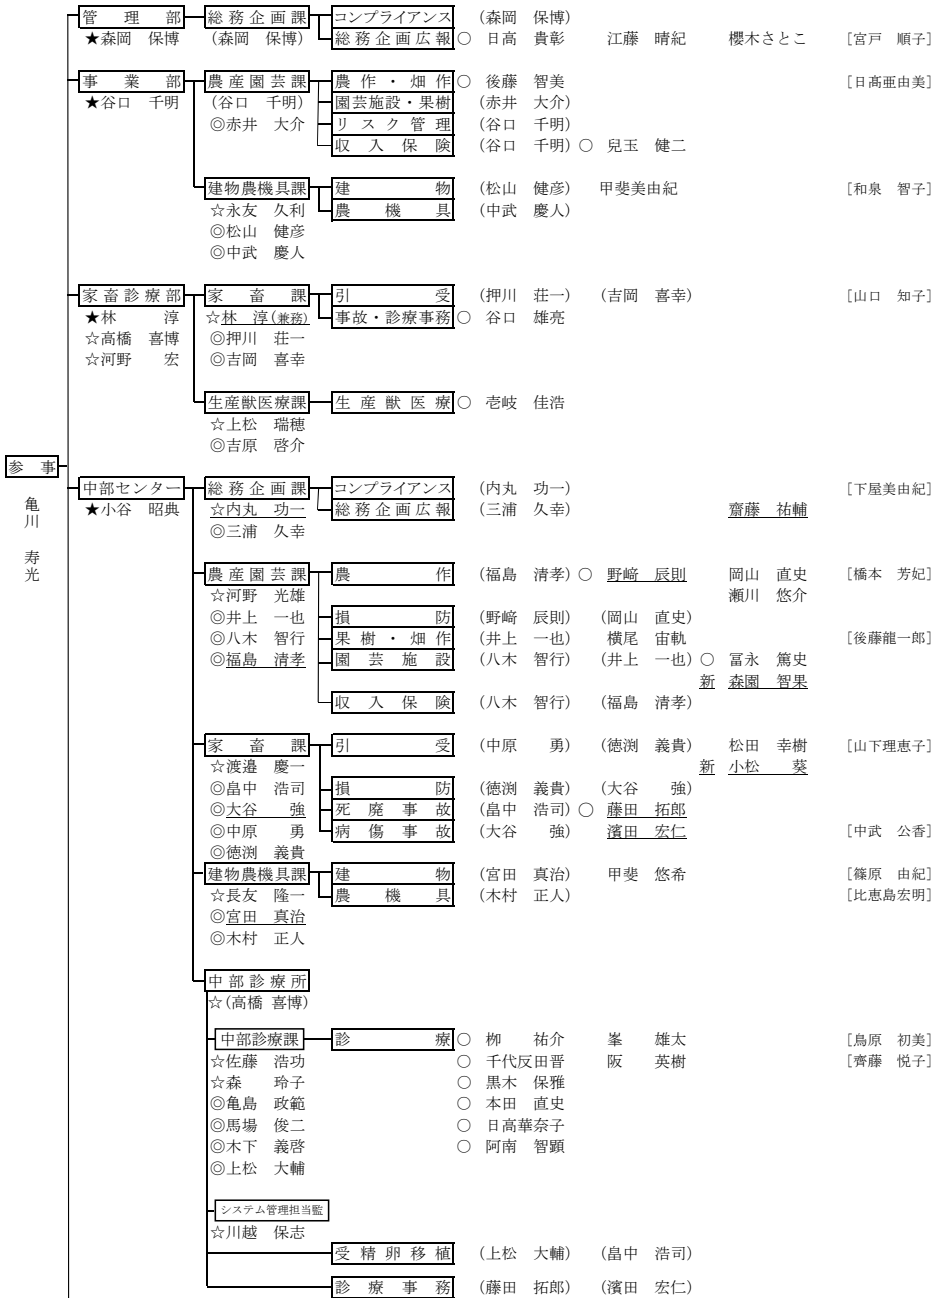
参事
亀川 寿光

管理部
★森岡 保博
総務企画課
（森岡 保博）
コンプライアンス （森岡 保博）
総務企画広報 ○ 日高 貴彰 江藤 晴紀 櫻木さとこ ［宮戸 順子］

事業部
★谷口 千明
農産園芸課
（谷口 千明）
◎赤井 大介
農作・畑作 ○ 後藤 智美 ［日高亜由美］
園芸施設・果樹 （赤井 大介）
リスク管理 （谷口 千明）
収入保険 （谷口 千明） ○ 兒玉 健二

建物農機具課
☆永友 久利
◎松山 健彦
◎中武 慶人
建物 （松山 健彦） 甲斐美由紀 ［和泉 智子］
農機具 （中武 慶人）

家畜診療部
★林 淳
☆高橋 喜博
☆河野 宏
家畜課
☆林 淳（兼務）
◎押川 荘一
◎吉岡 喜幸
引受 （押川 荘一） （吉岡 喜幸） ［山口 知子］
事故・診療事務 ○ 谷口 雄亮

生産獣医療課
☆上松 瑞穂
◎吉原 啓介
生産獣医療 ○ 壱岐 佳浩

中部センター
★小谷 昭典
総務企画課
☆内丸 功一
◎三浦 久幸
コンプライアンス （内丸 功一） ［下屋美由紀］
総務企画広報 （三浦 久幸） 齋藤 祐輔

農産園芸課
☆河野 光雄
◎井上 一也
◎八木 智行
◎福島 清孝
農作 （福島 清孝） ○ 野﨑 辰則 岡山 直史 ［橋本 芳妃］
瀬川 悠介
損防 （野﨑 辰則） （岡山 直史）
果樹・畑作 （井上 一也） 横尾 宙軌 ［後藤龍一郎］
園芸施設 （八木 智行） （井上 一也） ○ 冨永 篤史
新 森園 智果
収入保険 （八木 智行） （福島 清孝）

家畜課
☆渡邉 慶一
◎畠中 浩司
◎大谷 強
◎中原 勇
◎徳渕 義貴
引受 （中原 勇） （徳渕 義貴） 松田 幸樹 ［山下理恵子］
新 小松 葵
損防 （徳渕 義貴） （大谷 強）
死廃事故 （畠中 浩司） ○ 藤田 拓郎
病傷事故 （大谷 強） 濱田 宏仁 ［中武 公香］

建物農機具課
☆長友 隆一
◎宮田 真治
◎木村 正人
建物 （宮田 真治） 甲斐 悠希 ［篠原 由紀］
農機具 （木村 正人） ［比恵島宏明］

中部診療所
☆（高橋 喜博）

中部診療課
☆佐藤 浩功
☆森 玲子
◎亀島 政範
◎馬場 俊二
◎木下 義啓
◎上松 大輔
診療 ○ 柳 祐介 峯 雄太 ［鳥原 初美］
○ 千代反田晋 阪 英樹 ［齊藤 悦子］
○ 黒木 保雅
○ 本田 直史
○ 日高華奈子
○ 阿南 智顕

システム管理担当監
☆川越 保志
受精卵移植 （上松 大輔） （畠中 浩司）
診療事務 （藤田 拓郎） （濱田 宏仁）